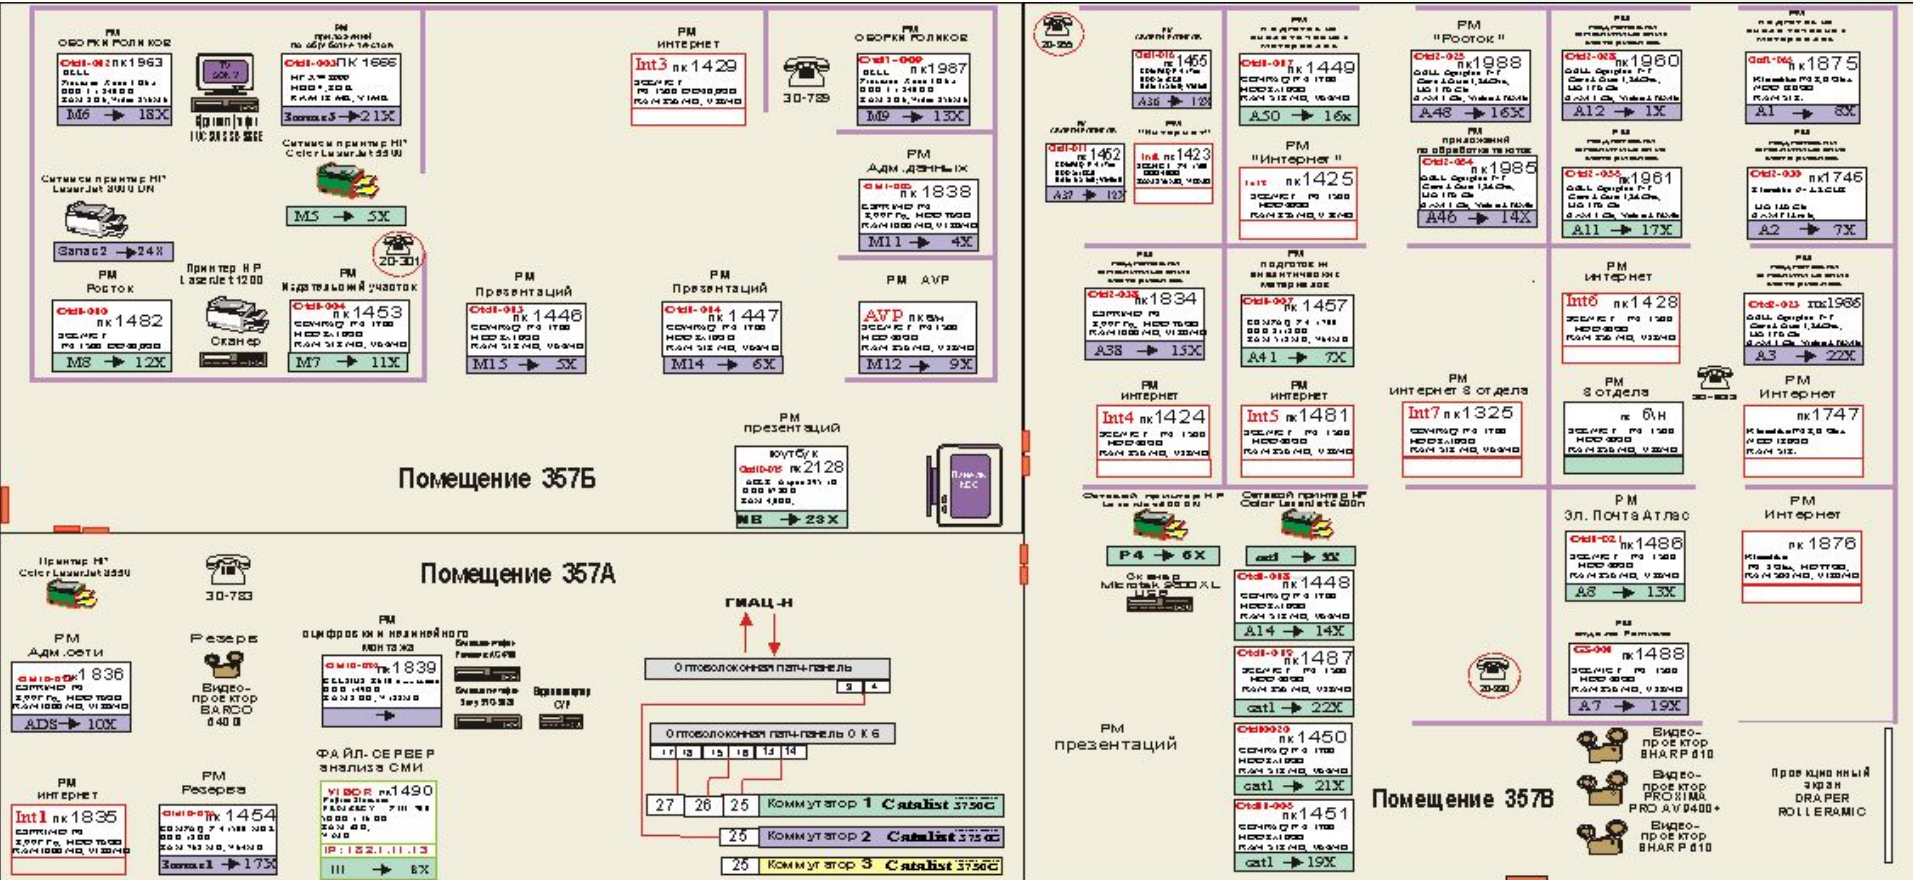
РМ
ОБОРКИ РОЛИКОВ
пк1963
M6 → 18X

РМ
по обработке текстов
ПК 1666
3 → 21X

РМ
ИНТЕРНЕТ
Int3 пк1429

30-789

РМ
ОБОРКИ РОЛИКОВ
пк1987
M9 → 13X

Сетевой принтер HP LaserJet 3000 DN
Ganac2 → 24X

Сетевой принтер HP Color LaserJet 3550
M5 → 5X

РМ
Адм. данных
пк1838
M11 → 4X

20-301

РМ
Росток
пк1482
M8 → 12X

Принтер HP LaserJet 1200
Сканер

РМ
Издательский участок
пк1453
M7 → 11X

РМ
Презентаций
пк1446
M15 → 5X

РМ
Презентаций
пк1447
M14 → 6X

РМ AVP
AVP пк
M12 → 9X

РМ
презентаций
ноутбук
пк2128
MB → 23X

Помещение 357Б

Принтер HP Color LaserJet 3550

30-783

Помещение 357А

РМ
Адм. сети
пк1836
ADS → 10X

Резерв
Видео-проектор BARCO

РМ
оцифровки и нелинейного монтажа
пк1839

ГИАЦ-Н

Оптоволоконная патч-панель

Оптоволоконная патч-панель 0 К 6

ФАЙЛ-СЕРВЕР анализа СМИ
пк1490
IP:152.1.11.13
III → 8X

РМ
интернет
Int1 пк1835

РМ
Резерва
пк1454
→ 17X

27 26 25 Коммутатор 1 Catalist 3750
25 Коммутатор 2 Catalist 3750
25 Коммутатор 3 Catalist 3750

20-255

пк1455
A36 → 12X

пк1449
A50 → 16X

РМ
"Росток"
пк1988
A48 → 16X

пк1960
A12 → 1X

пк1875
A1 → 8X

пк1452
A37 → 12X

пк1423

РМ
"Интернет"
пк1425

РМ
приложений по обработке текстов
пк1985
A46 → 14X

пк1961
A11 → 17X

пк1746
A2 → 7X

пк1834
A38 → 15X

пк1457
A41 → 7X

РМ
Интернет
Int6 пк1428

пк1986
A3 → 22X

РМ
интернет
Int4 пк1424

РМ
интернет
Int5 пк1481

РМ
интернет 8 отдела
Int7 пк1325

РМ
8 отдела
пк

30-

РМ
Интернет
пк1747

Сетевой принтер HP
P4 → 6X

Сетевой принтер HP Color LaserJet
cat1 → 5X

Сканер Microtek 9800 XL

пк1448
A14 → 14X

пк1487
cat1 → 22X

пк1450
cat1 → 21X

пк1451
cat1 → 19X

РМ
Эл. Почта Атлас
пк1486
A8 → 13X

РМ
Интернет
пк1876

20-

пк1488
A7 → 19X

РМ
презентаций

Помещение 357В

Видео-проектор SHARP 
Видео-проектор PROXIMA PRO AV 9400+
Видео-проектор SHARP

Проекционный экран DRAPER ROLLERAMIC